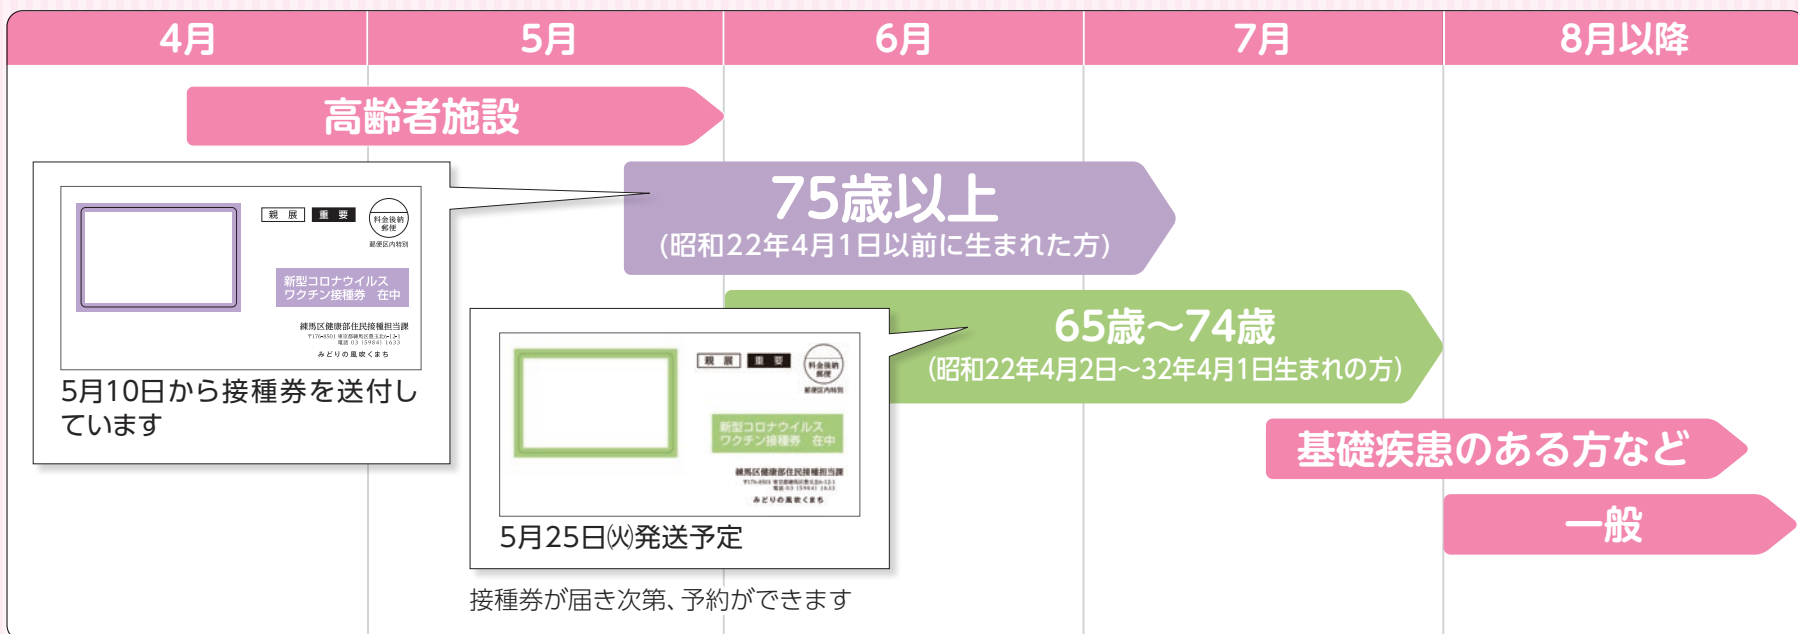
| 4月 | 5月 | 6月 | 7月 | 8月以降 |
|---|---|---|---|---|

高齢者施設

親展 重要 料金後納郵便 郵便区内特別

新型コロナウイルス ワクチン接種券 在中

練馬区健康部住民接種担当課
〒176-8501 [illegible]
電話 03（5984）1633
みどりの風吹くまち

5月10日から接種券を送付しています

75歳以上
（昭和22年4月1日以前に生まれた方）

65歳～74歳
（昭和22年4月2日～32年4月1日生まれの方）

親展 重要 料金後納郵便 郵便区内特別

新型コロナウイルス ワクチン接種券 在中

練馬区健康部住民接種担当課
〒176-8501 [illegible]
電話 03（5984）1633
みどりの風吹くまち

5月25日㈫発送予定

接種券が届き次第、予約ができます

基礎疾患のある方など

一般